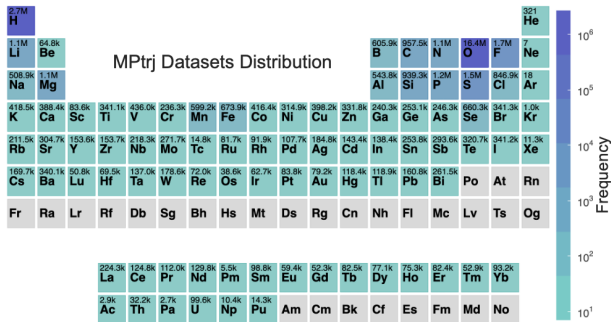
MPtrj Datasets Distribution

| 2.7M H | | | | | | | | | | | | | | | | | 321 He |
|---|---|---|---|---|---|---|---|---|---|---|---|---|---|---|---|---|---|
| 1.1M Li | 64.8k Be | | | | | | | | | | | 605.9k B | 957.5k C | 1.1M N | 16.4M O | 1.7M F | 7 Ne |
| 508.9k Na | 1.1M Mg | | | | | | | | | | | 543.8k Al | 1.1M Si | 1.2M P | 1.5M S | 846.9k Cl | 18 Ar |
| 418.5k K | 388.4k Ca | 83.6k Sc | 341.1k Ti | 436.0k V | 236.3k Cr | 599.2k Mn | 673.9k Fe | 416.4k Co | 314.9k Ni | 398.2k Cu | 331.8k Zn | 256.8k Ga | 236.4k Ge | 316.4k As | 660.3k Se | 341.3k Br | 1.0k Kr |
| 211.5k Rb | 304.7k Sr | 153.6k Y | 153.7k Zr | 218.3k Nb | 271.7k Mo | 14.8k Tc | 81.7k Ru | 91.9k Rh | 107.7k Pd | 184.8k Ag | 143.4k Cd | 138.4k In | 259.1k Sn | 293.6k Sb | 320.7k Te | 341.2k I | 11.3k Xe |
| 169.7k Cs | 340.1k Ba | 50.8k Lu | 69.5k Hf | 137.0k Ta | 178.6k W | 72.0k Re | 38.6k Os | 62.7k Ir | 83.8k Pt | 79.2k Au | 118.4k Hg | 118.9k Tl | 180.1k Pb | 261.5k Bi | Po | At | Rn |
| Fr | Ra | Lr | Rf | Db | Sg | Bh | Hs | Mt | Ds | Rg | Cn | Nh | Fl | Mc | Lv | Ts | Og |

| 224.3k La | 124.8k Ce | 112.0k Pr | 129.8k Nd | 5.5k Pm | 98.8k Sm | 59.4k Eu | 52.3k Gd | 82.5k Tb | 77.1k Dy | 75.3k Ho | 82.4k Er | 52.9k Tm | 93.2k Yb |
|---|---|---|---|---|---|---|---|---|---|---|---|---|---|
| 2.9k Ac | 32.2k Th | 2.7k Pa | 99.6k U | 10.4k Np | 14.3k Pu | Am | Cm | Bk | Cf | Es | Fm | Md | No |

Frequency
$10^6$
$10^5$
$10^4$
$10^3$
$10^2$
$10^1$